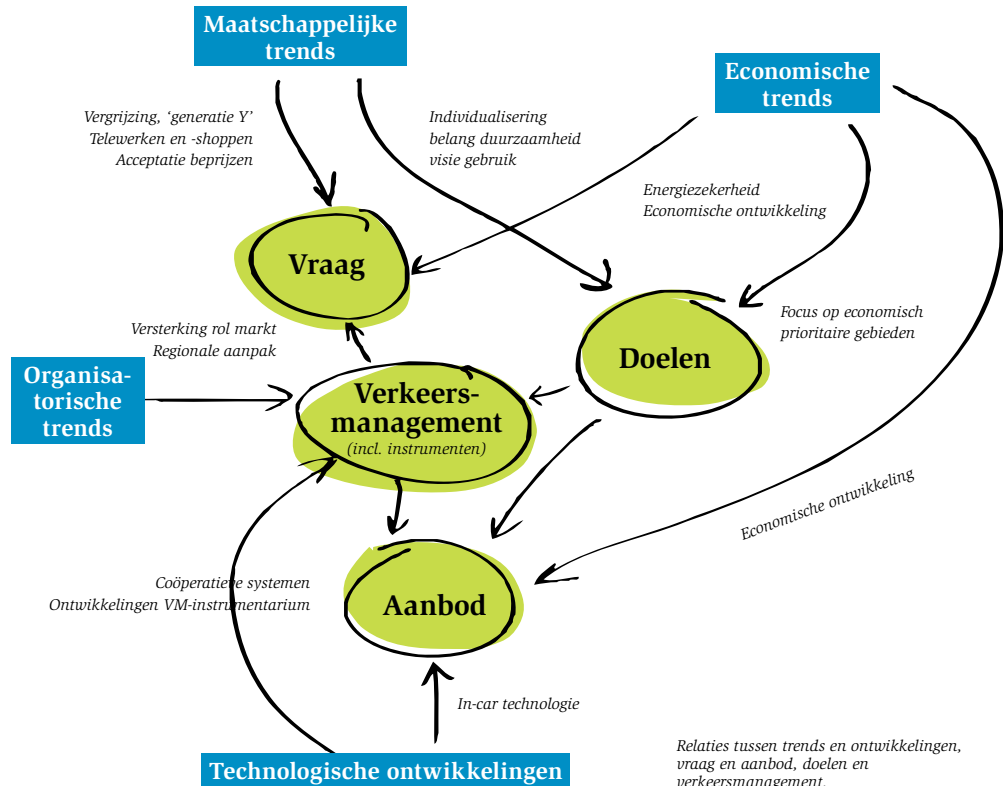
Maatschappelijke trends

Economische trends

Vergrijzing, 'generatie Y'
Telewerken en -shoppen
Acceptatie beprijzen

Individualisering
belang duurzaamheid
visie gebruik

Energiezekerheid
Economische ontwikkeling

Vraag

Focus op economisch prioritaire gebieden

Versterking rol markt
Regionale aanpak

Doelen

Organisatorische trends

Verkeersmanagement
(incl. instrumenten)

Economische ontwikkeling

Coöperatieve systemen
Ontwikkelingen VM-instrumentarium

Aanbod

In-car technologie

Technologische ontwikkelingen

Relaties tussen trends en ontwikkelingen, vraag en aanbod, doelen en verkeersmanagement.